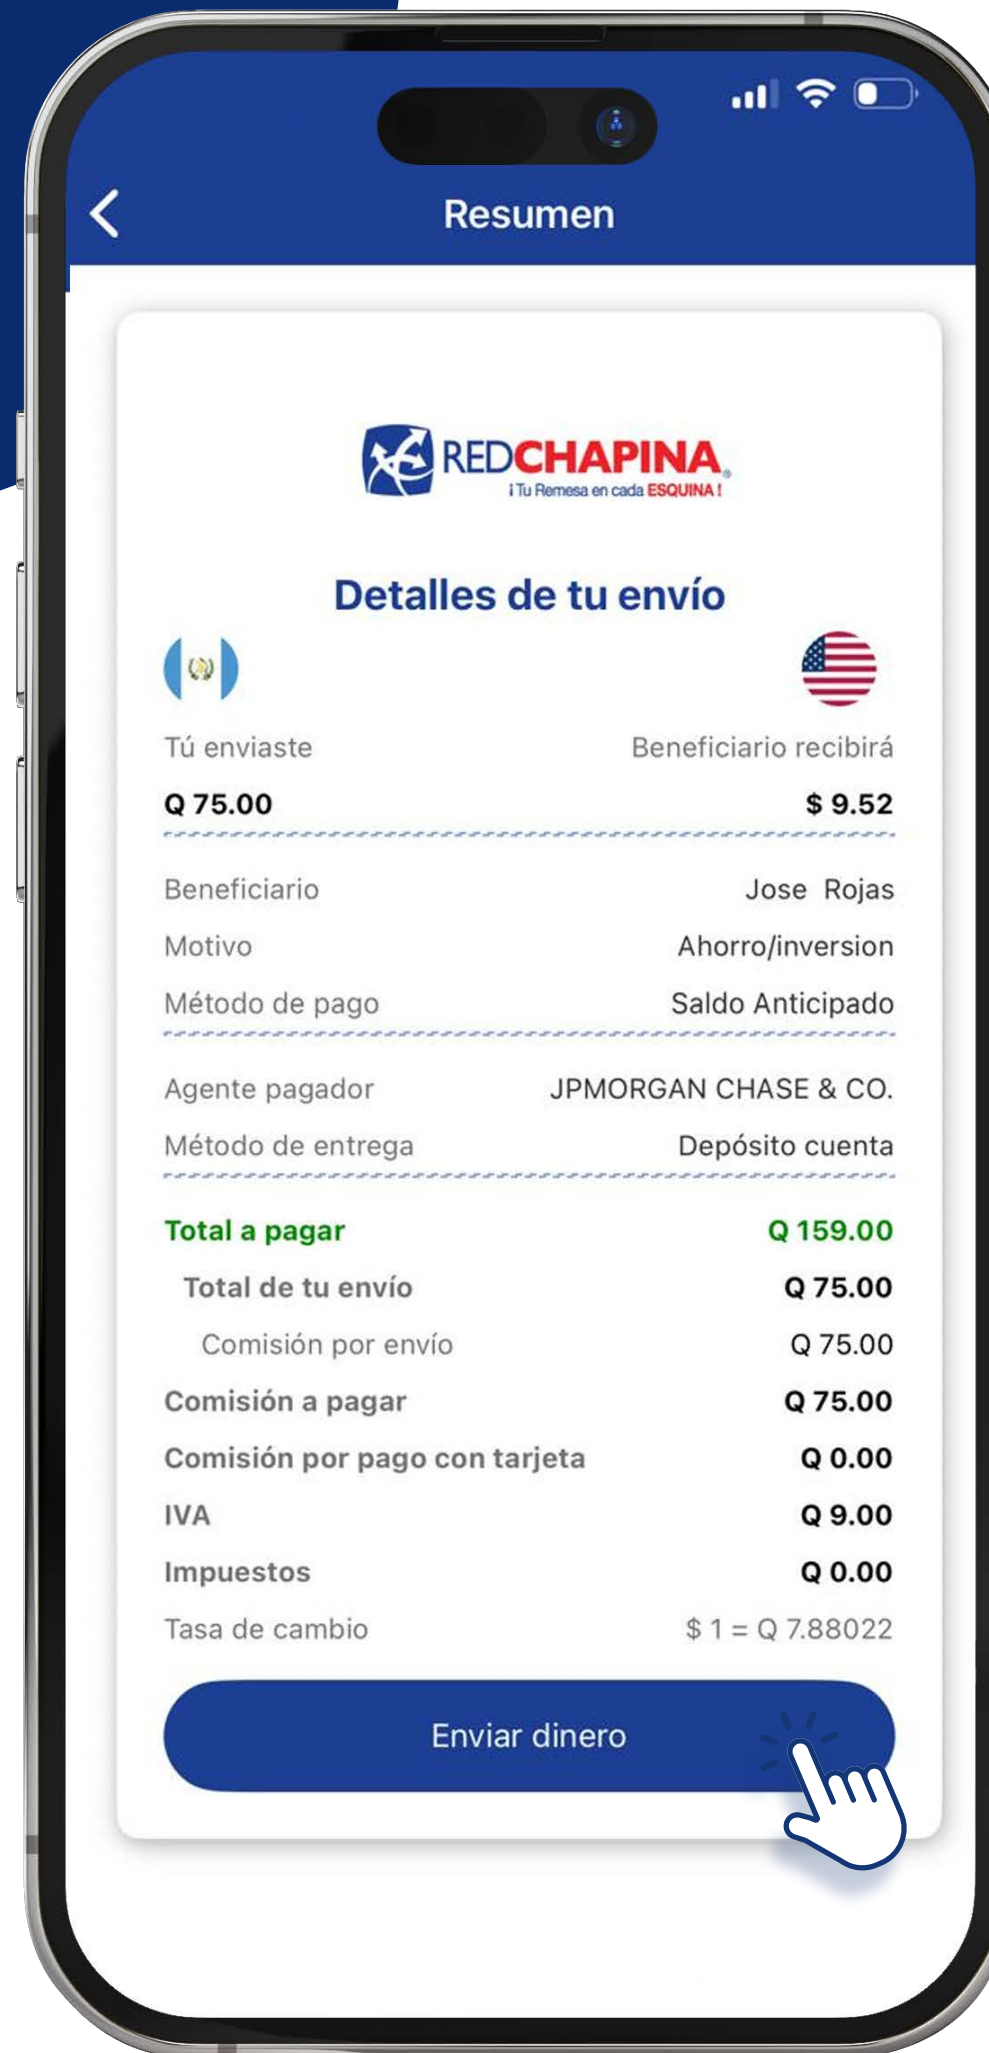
Resumen

REDCHAPINA
¡Tu Remesa en cada ESQUINA!

Detalles de tu envío

Tú enviaste
Q 75.00

Beneficiario recibirá
$ 9.52

| | |
|---|---|
| Beneficiario | Jose Rojas |
| Motivo | Ahorro/inversion |
| Método de pago | Saldo Anticipado |
| Agente pagador | JPMORGAN CHASE & CO. |
| Método de entrega | Depósito cuenta |
| Total a pagar | Q 159.00 |
| Total de tu envío | Q 75.00 |
| Comisión por envío | Q 75.00 |
| Comisión a pagar | Q 75.00 |
| Comisión por pago con tarjeta | Q 0.00 |
| IVA | Q 9.00 |
| Impuestos | Q 0.00 |
| Tasa de cambio | $ 1 = Q 7.88022 |

Enviar dinero